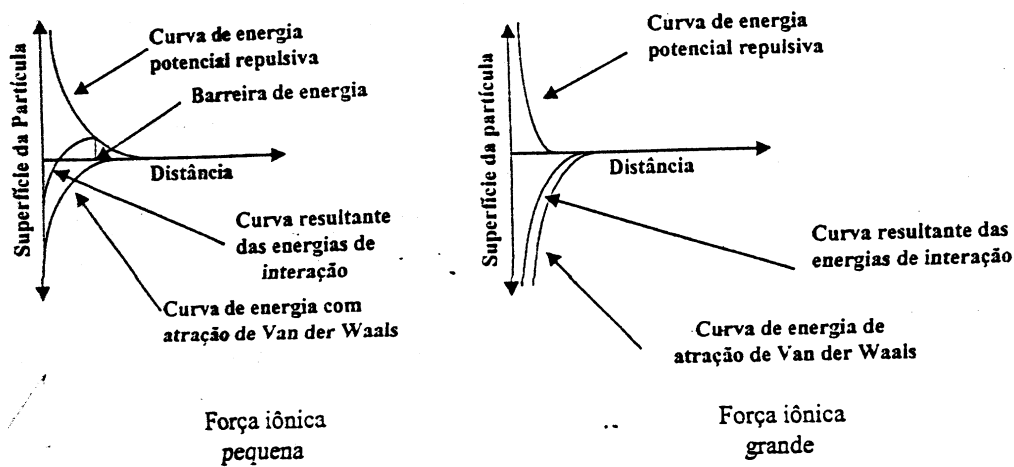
Superfície da Partícula

Curva de energia potencial repulsiva

Barreira de energia

Distância

Curva resultante das energias de interação

Curva de energia com atração de Van der Waals

Força iônica pequena

Superfície da partícula

Curva de energia potencial repulsiva

Distância

Curva resultante das energias de interação

Curva de energia de atração de Van der Waals

Força iônica grande